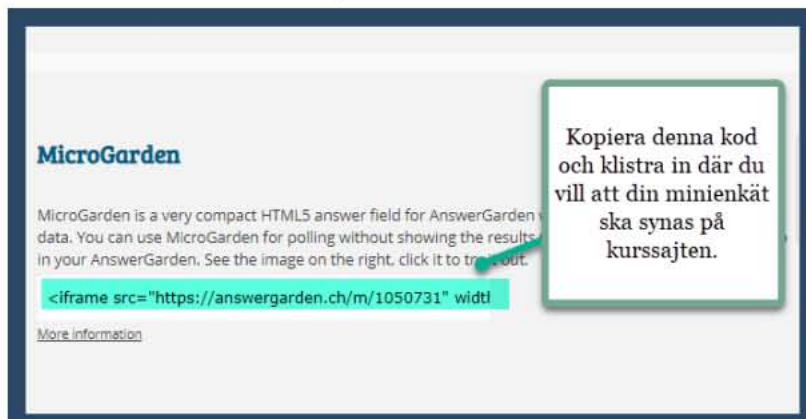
MicroGarden

MicroGarden is a very compact HTML5 answer field for AnswerGarden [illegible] data. You can use MicroGarden for polling without showing the results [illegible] in your AnswerGarden. See the image on the right, click it to tr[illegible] out.

<iframe src="https://answergarden.ch/m/1050731" widtl

More information

Kopiera denna kod och klistra in där du vill att din minienkät ska synas på kurssajten.